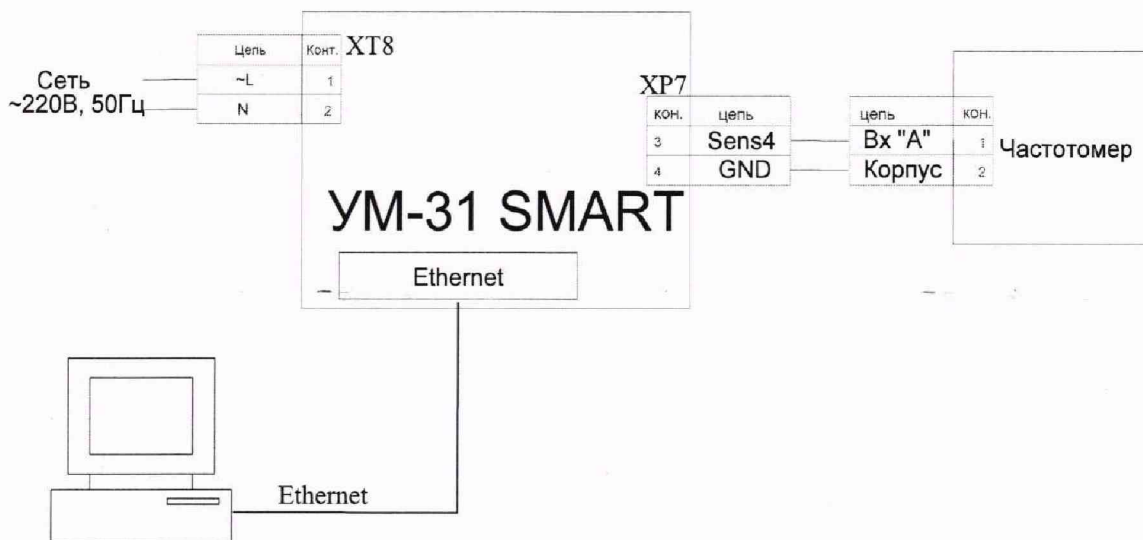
Сеть
~220В, 50Гц

| Цепь | Конт. |
|---|---|
| ~L | 1 |
| N | 2 |

XT8

XP7

| кон. | цепь |
|---|---|
| 3 | Sens4 |
| 4 | GND |

| цепь | кон. |
|---|---|
| Вх "А" | 1 |
| Корпус | 2 |

Частотомер

УМ-31 SMART

Ethernet

Ethernet